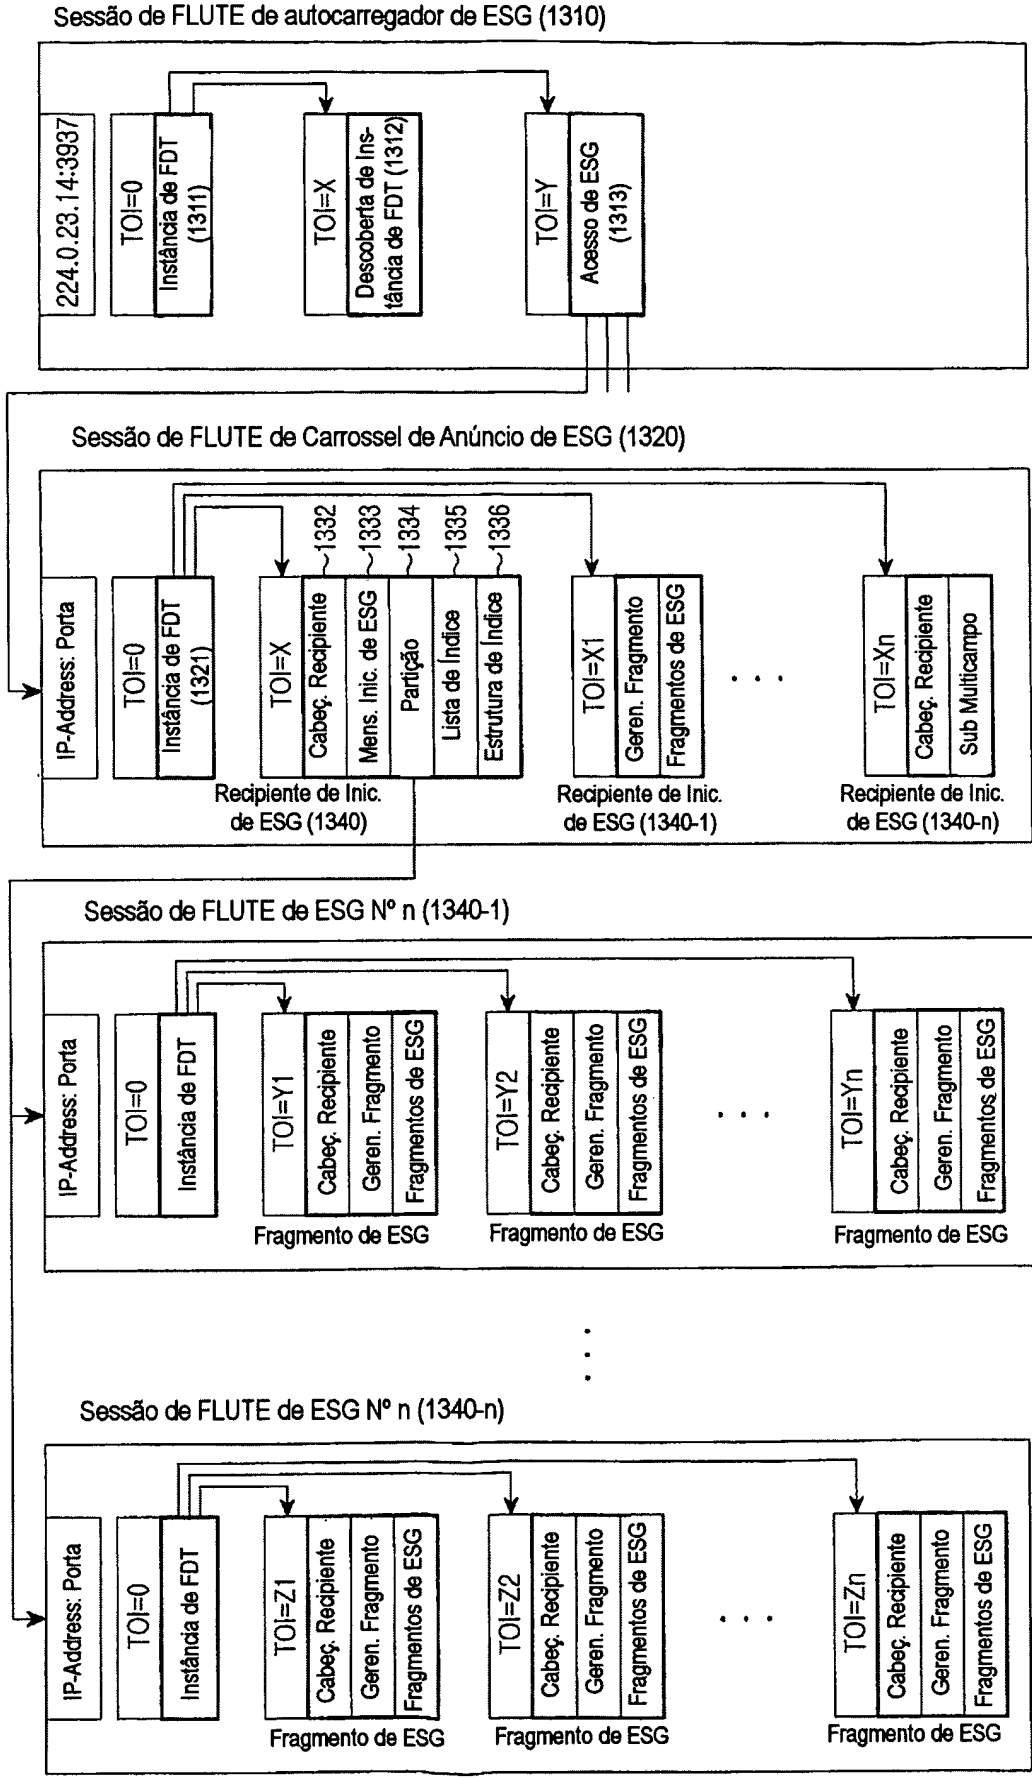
Sessão de FLUTE de autocarregador de ESG (1310)

224.0.23.14:3937

TOI=0
Instância de FDT (1311)

TOI=X
Descoberta de Instância de FDT (1312)

TOI=Y
Acesso de ESG (1313)

Sessão de FLUTE de Carrossel de Anúncio de ESG (1320)

IP-Address: Porta

TOI=0
Instância de FDT (1321)

1332
1333
1334
1335
1336

TOI=X
Cabeç. Recipiente
Mens. Inic. de ESG
Partição
Lista de Índice
Estrutura de Índice

Recipiente de Inic. de ESG (1340)

TOI=X1
Geren. Fragmento
Fragmentos de ESG

Recipiente de Inic. de ESG (1340-1)

. . .

TOI=Xn
Cabeç. Recipiente
Sub Multicampo

Recipiente de Inic. de ESG (1340-n)

Sessão de FLUTE de ESG Nº n (1340-1)

IP-Address: Porta

TOI=0
Instância de FDT

TOI=Y1
Cabeç. Recipiente
Geren. Fragmento
Fragmentos de ESG

Fragmento de ESG

TOI=Y2
Cabeç. Recipiente
Geren. Fragmento
Fragmentos de ESG

Fragmento de ESG

. . .

TOI=Yn
Cabeç. Recipiente
Geren. Fragmento
Fragmentos de ESG

Fragmento de ESG

Sessão de FLUTE de ESG Nº n (1340-n)

IP-Address: Porta

TOI=0
Instância de FDT

TOI=Z1
Cabeç. Recipiente
Geren. Fragmento
Fragmentos de ESG

Fragmento de ESG

TOI=Z2
Cabeç. Recipiente
Geren. Fragmento
Fragmentos de ESG

Fragmento de ESG

. . .

TOI=Zn
Cabeç. Recipiente
Geren. Fragmento
Fragmentos de ESG

Fragmento de ESG